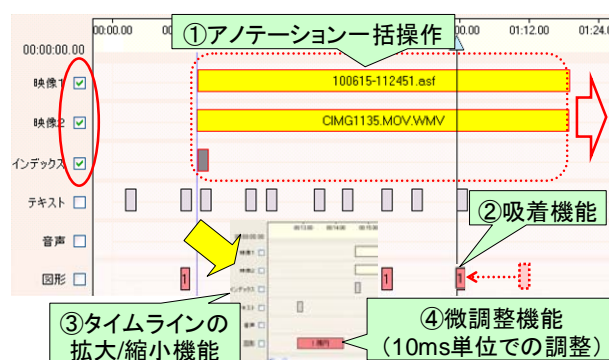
①アノテーション一括操作

00:00.00 00:12.00 01:00.00 01:12.00 01:24.00

00:00:00.00

映像1

映像2

インデックス

テキスト

音声

図形

100615-112451.asf

CIMG1135.MOV.WMV

②吸着機能

1 1 1

③タイムラインの拡大/縮小機能

④微調整機能（10ms単位での調整）

00:10.00 00:11.00

映像1

映像2

インデックス

テキスト

音声

図形

1 楕円